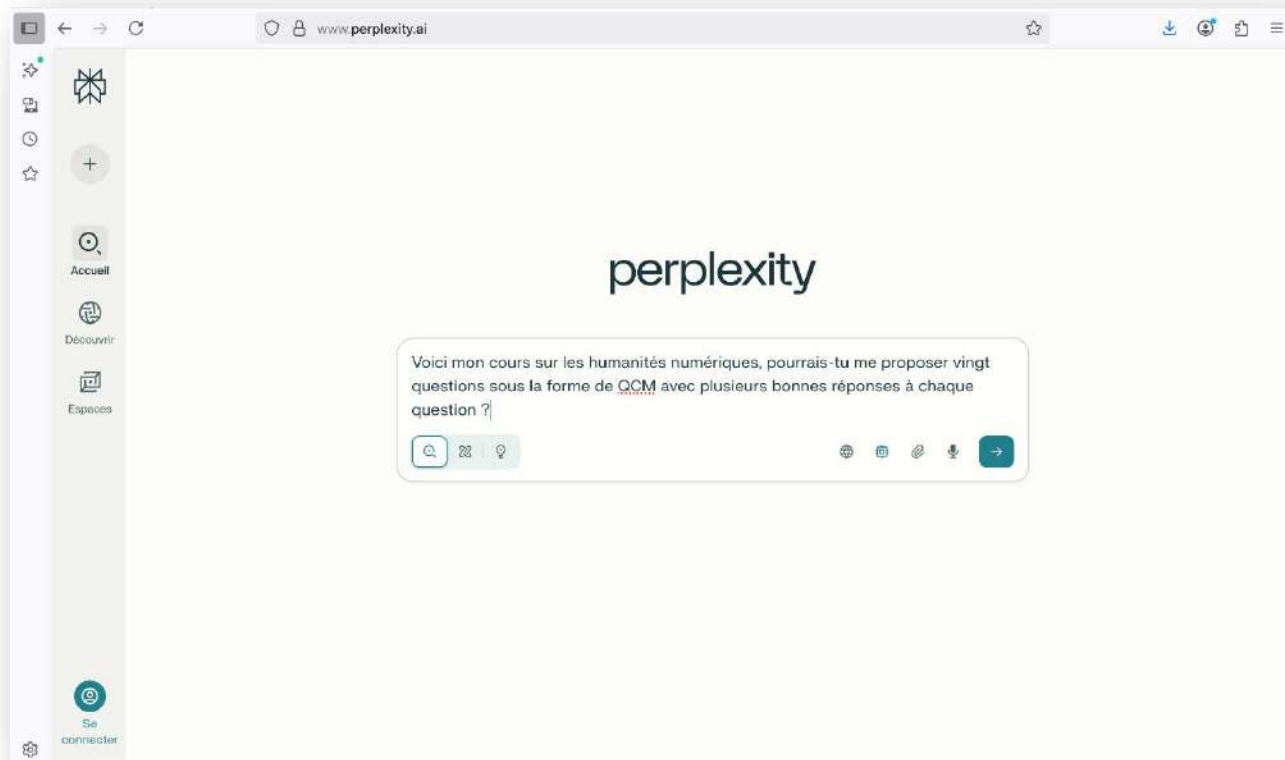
www.perplexity.ai

Accueil

Découvrir

Espaces

perplexity

Voici mon cours sur les humanités numériques, pourrais-tu me proposer vingt questions sous la forme de QCM avec plusieurs bonnes réponses à chaque question ?

Se connecter